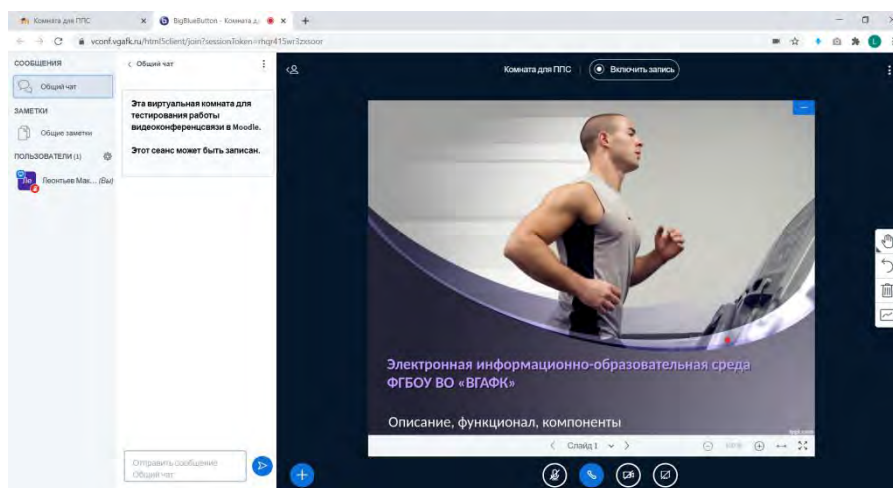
Комната для ППС
BigBlueButton - Комната д...
vconf.vgafk.ru/html5client/join?sessionToken=rhqr415wr3zxsoor

СООБЩЕНИЯ
Общий чат
ЗАМЕТКИ
Общие заметки
ПОЛЬЗОВАТЕЛИ (1)
Леонтьев Мак... (Вы)

< Общий чат

Эта виртуальная комната для тестирования работы видеоконференцсвязи в Moodle.

Этот сеанс может быть записан.

Отправить сообщение Общий чат

Комната для ППС
Включить запись

Электронная информационно-образовательная среда ФГБОУ ВО «ВГАФК»

Описание, функционал, компоненты

Слайд 1